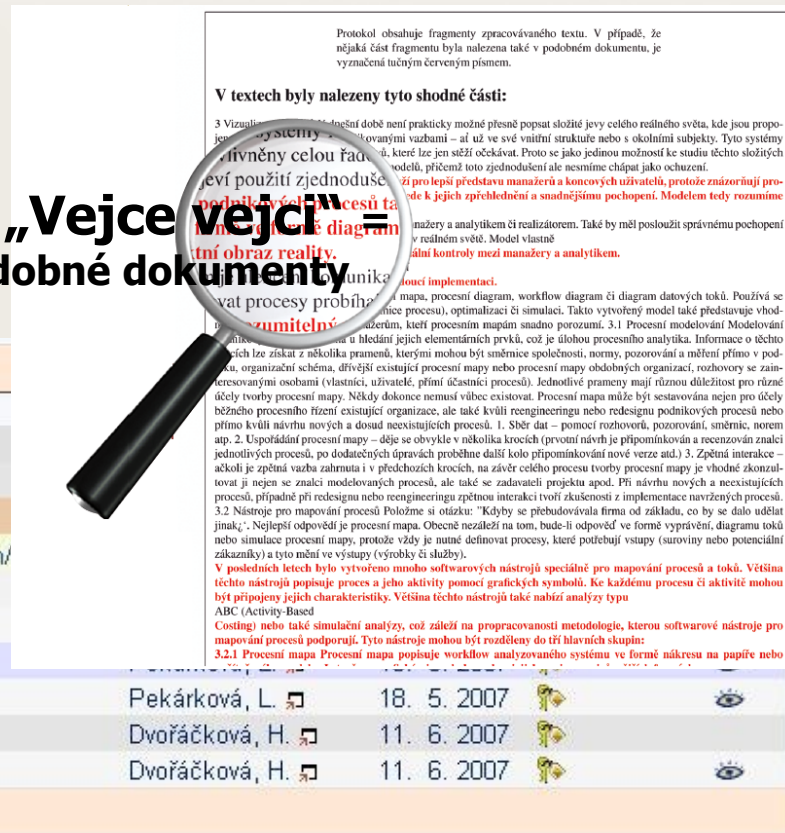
Protokol obsahuje fragmenty zpracovávaného textu. V případě, že nějaká část fragmentu byla nalezena také v podobném dokumentu, je vyznačená tučným červeným písmem.

V textech byly nalezeny tyto shodné části:

3 Vizualiz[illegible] dnešní době není prakticky možné přesně popsat složité jevy celého reálného světa, kde jsou propojeny systémy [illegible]kovanými vazbami – ať už ve své vnitřní struktuře nebo s okolními subjekty. Tyto systémy ovlivněny celou řadou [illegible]ů, které lze jen stěží očekávat. Proto se jako jedinou možností ke studiu těchto složitých jeví použití zjednoduše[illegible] modelů, přičemž toto zjednodušení ale nesmíme chápat jako ochuzení. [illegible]ží pro lepší představu manažerů a koncových uživatelů, protože znázorňují procesů ta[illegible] vede k jejich zpřehlednění a snadnějšímu pochopení. Modelem tedy rozumíme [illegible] diagram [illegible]nažery a analytikem či realizátorem. Také by měl posloužit správnému pochopení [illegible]tní obraz reality. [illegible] v reálném světě. Model vlastně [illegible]ální kontroly mezi manažery a analytikem.

„Vejce vejci" = podobné dokumenty

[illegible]unika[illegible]ející implementaci.
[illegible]vat procesy probíha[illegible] mapa, procesní diagram, workflow diagram či diagram datových toků. Používá se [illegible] procesu), optimalizaci či simulaci. Takto vytvořené model také představuje vhod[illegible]zumitelný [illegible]ažerům, kteří procesním mapám snadno porozumí. 3.1 Procesní modelování Modelování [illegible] u hledání jejich elementárních prvků, což je úlohou procesního analytika. Informace o těchto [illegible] lze získat z několika pramenů, kterými mohou být směrnice společnosti, normy, pozorování a měření přímo v pod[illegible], organizační schéma, dřívější existující procesní mapy nebo procesní mapy obdobných organizací, rozhovory se zainteresovanými osobami (vlastníci, uživatelé, přímí účastníci procesů). Jednotlivé prameny mají různou důležitost pro různé účely tvorby procesní mapy. Někdy dokonce nemusí vůbec existovat. Procesní mapa může být sestavována nejen pro účely běžného procesního řízení existující organizace, ale také kvůli reengineeringu nebo redesignu podnikových procesů nebo přímo kvůli návrhu nových a dosud neexistujících procesů. 1. Sběr dat – pomocí rozhovorů, pozorování, směrnic, norem atp. 2. Uspořádání procesní mapy – děje se obvykle v několika krocích (prvotní návrh je připomínkován a recenzován znalci jednotlivých procesů, po dodatečných úpravách proběhne další kolo připomínkování nové verze atd.) 3. Zpětná interakce – ačkoli je zpětná vazba zahrnuta i v předchozích krocích, na závěr celého procesu tvorby procesní mapy je vhodné zkonzultovat ji nejen se znalci modelovaných procesů, ale také se zadavateli projektu apod. Při návrhu nových a neexistujících procesů, případně při redesignu nebo reengineeringu zpětnou interakci tvoří zkušenosti z implementace navržených procesů. 3.2 Nástroje pro mapování procesů Položme si otázku: "Kdyby se přebudovávala firma od základu, co by se dalo udělat jinak¿". Nejlepší odpovědí je procesní mapa. Obecně nezáleží na tom, bude-li odpověď ve formě vyprávění, diagramu toků nebo simulace procesní mapy, protože vždy je nutné definovat procesy, které potřebují vstupy (suroviny nebo potenciální zákazníky) a tyto mění ve výstupy (výrobky či služby).
V posledních letech bylo vytvořeno mnoho softwarových nástrojů speciálně pro mapování procesů a toků. Většina těchto nástrojů popisuje proces a jeho aktivity pomocí grafických symbolů. Ke každému procesu či aktivitě mohou být připojeny jejich charakteristiky. Většina těchto nástrojů také nabízí analýzy typu
ABC (Activity-Based
Costing) nebo také simulační analýzy, což záleží na propracovanosti metodologie, kterou softwarové nástroje pro mapování procesů podporují. Tyto nástroje mohou být rozděleny do tří hlavních skupin:
3.2.1 Procesní mapa Procesní mapa popisuje workflow analyzovaného systému ve formě nákresu na papíře nebo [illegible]

| | | | |
|---|---|---|---|
| Pekárková, L. | 18. 5. 2007 | | |
| Dvořáčková, H. | 11. 6. 2007 | | |
| Dvořáčková, H. | 11. 6. 2007 | | |